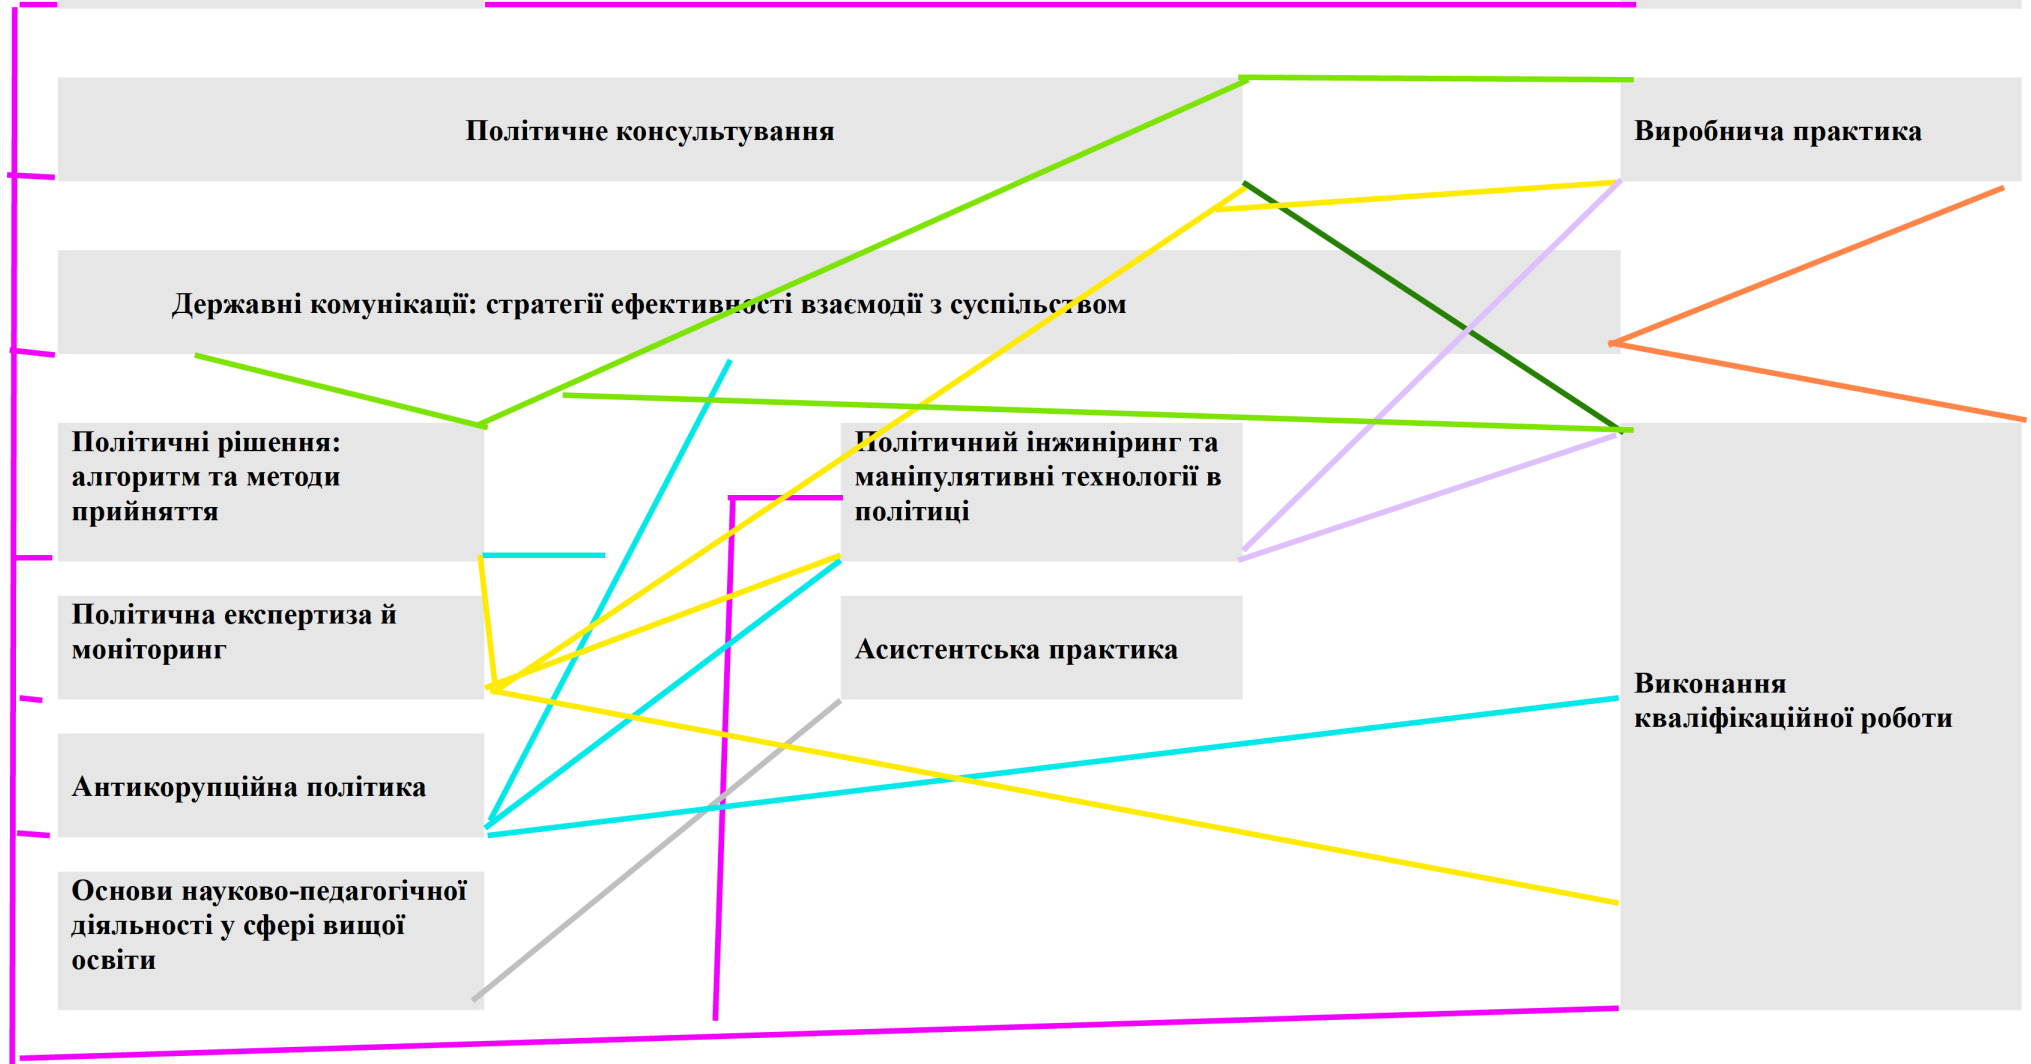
Політичне консультування

Виробнича практика

Державні комунікації: стратегії ефективності взаємодії з суспільством

Політичні рішення: алгоритм та методи прийняття

Політичний інжиніринг та маніпулятивні технології в політиці

Політична експертиза й моніторинг

Асистентська практика

Виконання кваліфікаційної роботи

Антикорупційна політика

Основи науково-педагогічної діяльності у сфері вищої освіти